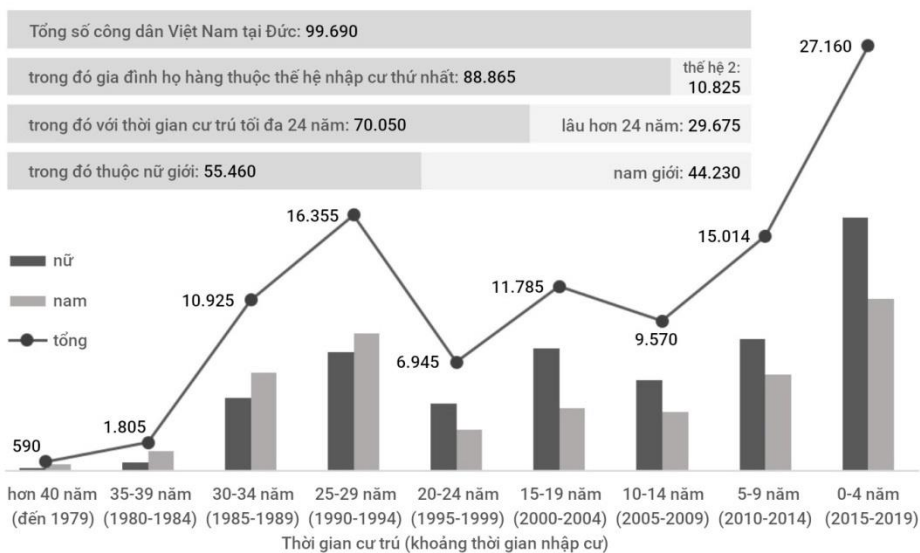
Tổng số công dân Việt Nam tại Đức: 99.690

trong đó gia đình họ hàng thuộc thế hệ nhập cư thứ nhất: 88.865

thế hệ 2: 10.825

trong đó với thời gian cư trú tối đa 24 năm: 70.050

lâu hơn 24 năm: 29.675

trong đó thuộc nữ giới: 55.460

nam giới: 44.230

nữ
nam
tổng

590
1.805
10.925
16.355
6.945
11.785
9.570
15.014
27.160

hơn 40 năm (đến 1979)
35-39 năm (1980-1984)
30-34 năm (1985-1989)
25-29 năm (1990-1994)
20-24 năm (1995-1999)
15-19 năm (2000-2004)
10-14 năm (2005-2009)
5-9 năm (2010-2014)
0-4 năm (2015-2019)

Thời gian cư trú (khoảng thời gian nhập cư)